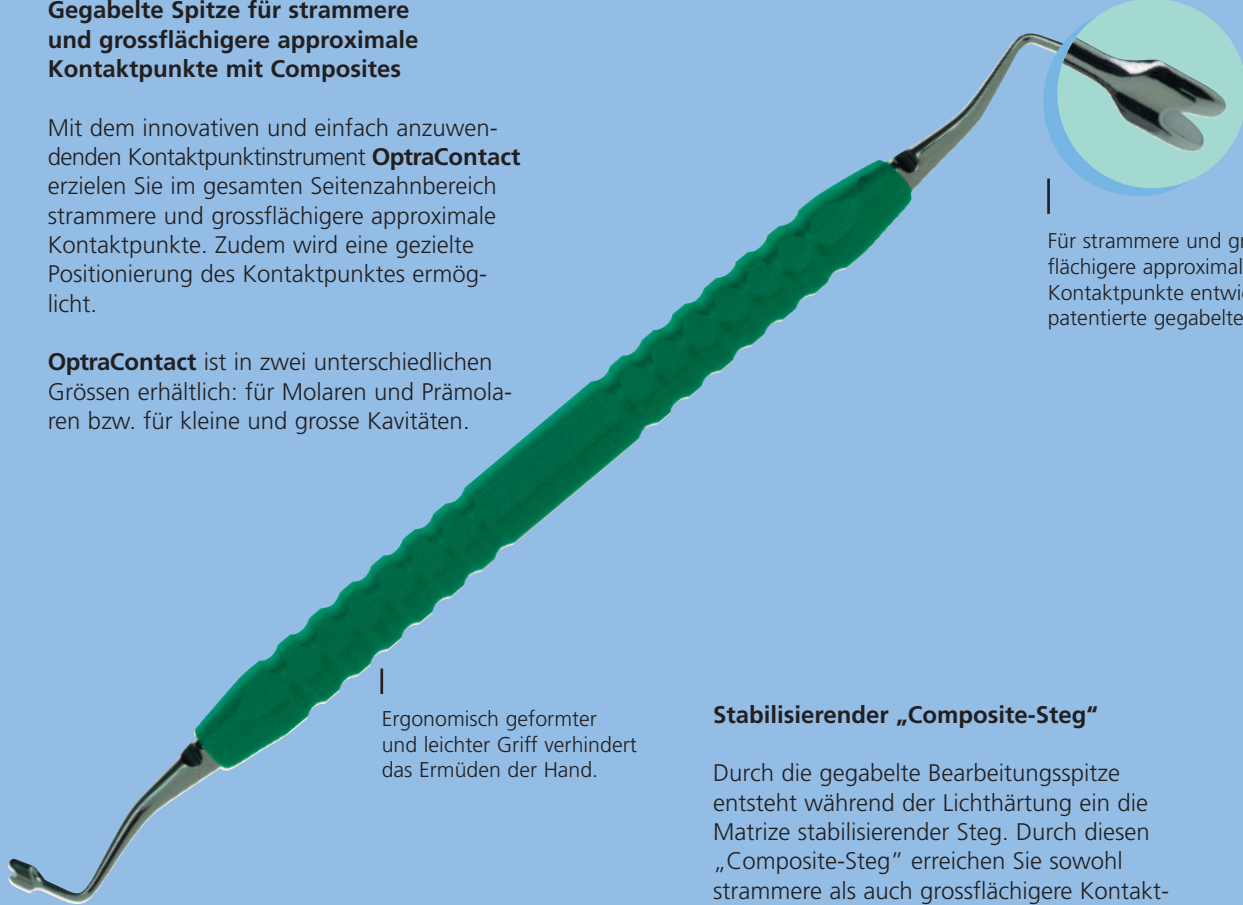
Gegabelte Spitze für strammere und grossflächigere approximale Kontaktpunkte mit Composites

Mit dem innovativen und einfach anzuwendenden Kontaktpunktinstrument **OptraContact** erzielen Sie im gesamten Seitenzahnbereich strammere und grossflächigere approximale Kontaktpunkte. Zudem wird eine gezielte Positionierung des Kontaktpunktes ermöglicht.

**OptraContact** ist in zwei unterschiedlichen Grössen erhältlich: für Molaren und Prämolaren bzw. für kleine und grosse Kavitäten.

Für strammere und gr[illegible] flächigere approximal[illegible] Kontaktpunkte entwi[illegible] patentierte gegabelte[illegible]

Ergonomisch geformter und leichter Griff verhindert das Ermüden der Hand.

Stabilisierender „Composite-Steg"

Durch die gegabelte Bearbeitungsspitze entsteht während der Lichthärtung ein die Matrize stabilisierender Steg. Durch diesen „Composite-Steg" erreichen Sie sowohl strammere als auch grossflächigere Kontakt-